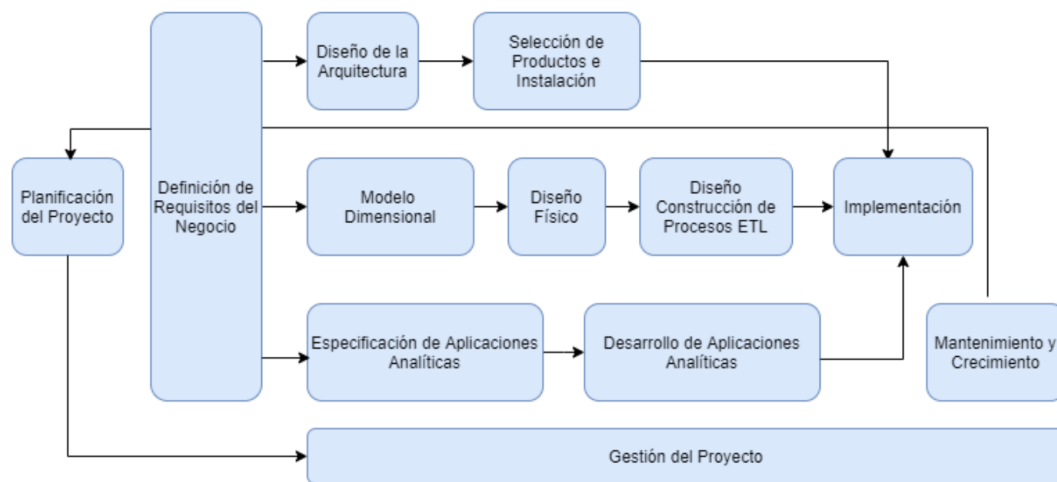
Diseño de la Arquitectura

Selección de Productos e Instalación

Planificación del Proyecto

Definición de Requisitos del Negocio

Modelo Dimensional

Diseño Físico

Diseño Construcción de Procesos ETL

Implementación

Especificación de Aplicaciones Analíticas

Desarrollo de Aplicaciones Analíticas

Mantenimiento y Crecimiento

Gestión del Proyecto